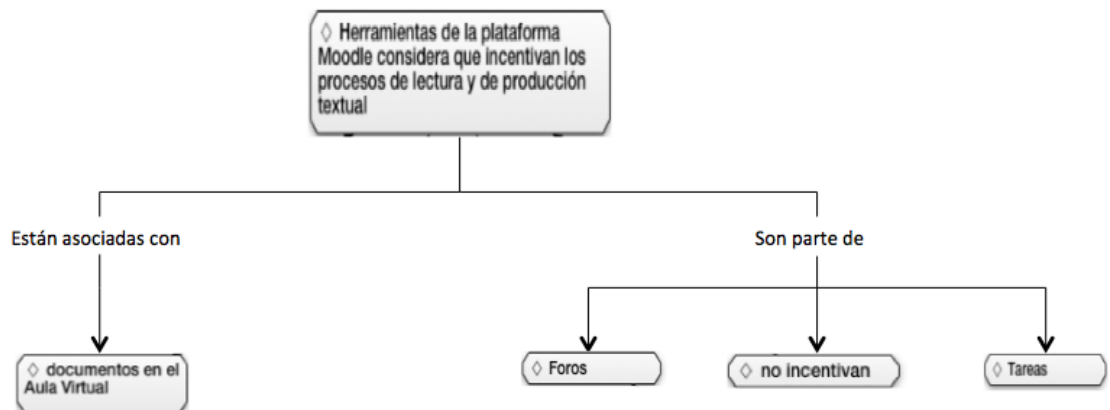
◊ Herramientas de la plataforma Moodle considera que incentivan los procesos de lectura y de producción textual

Están asociadas con

Son parte de

◊ documentos en el Aula Virtual

◊ Foros

◊ no incentivan

◊ Tareas